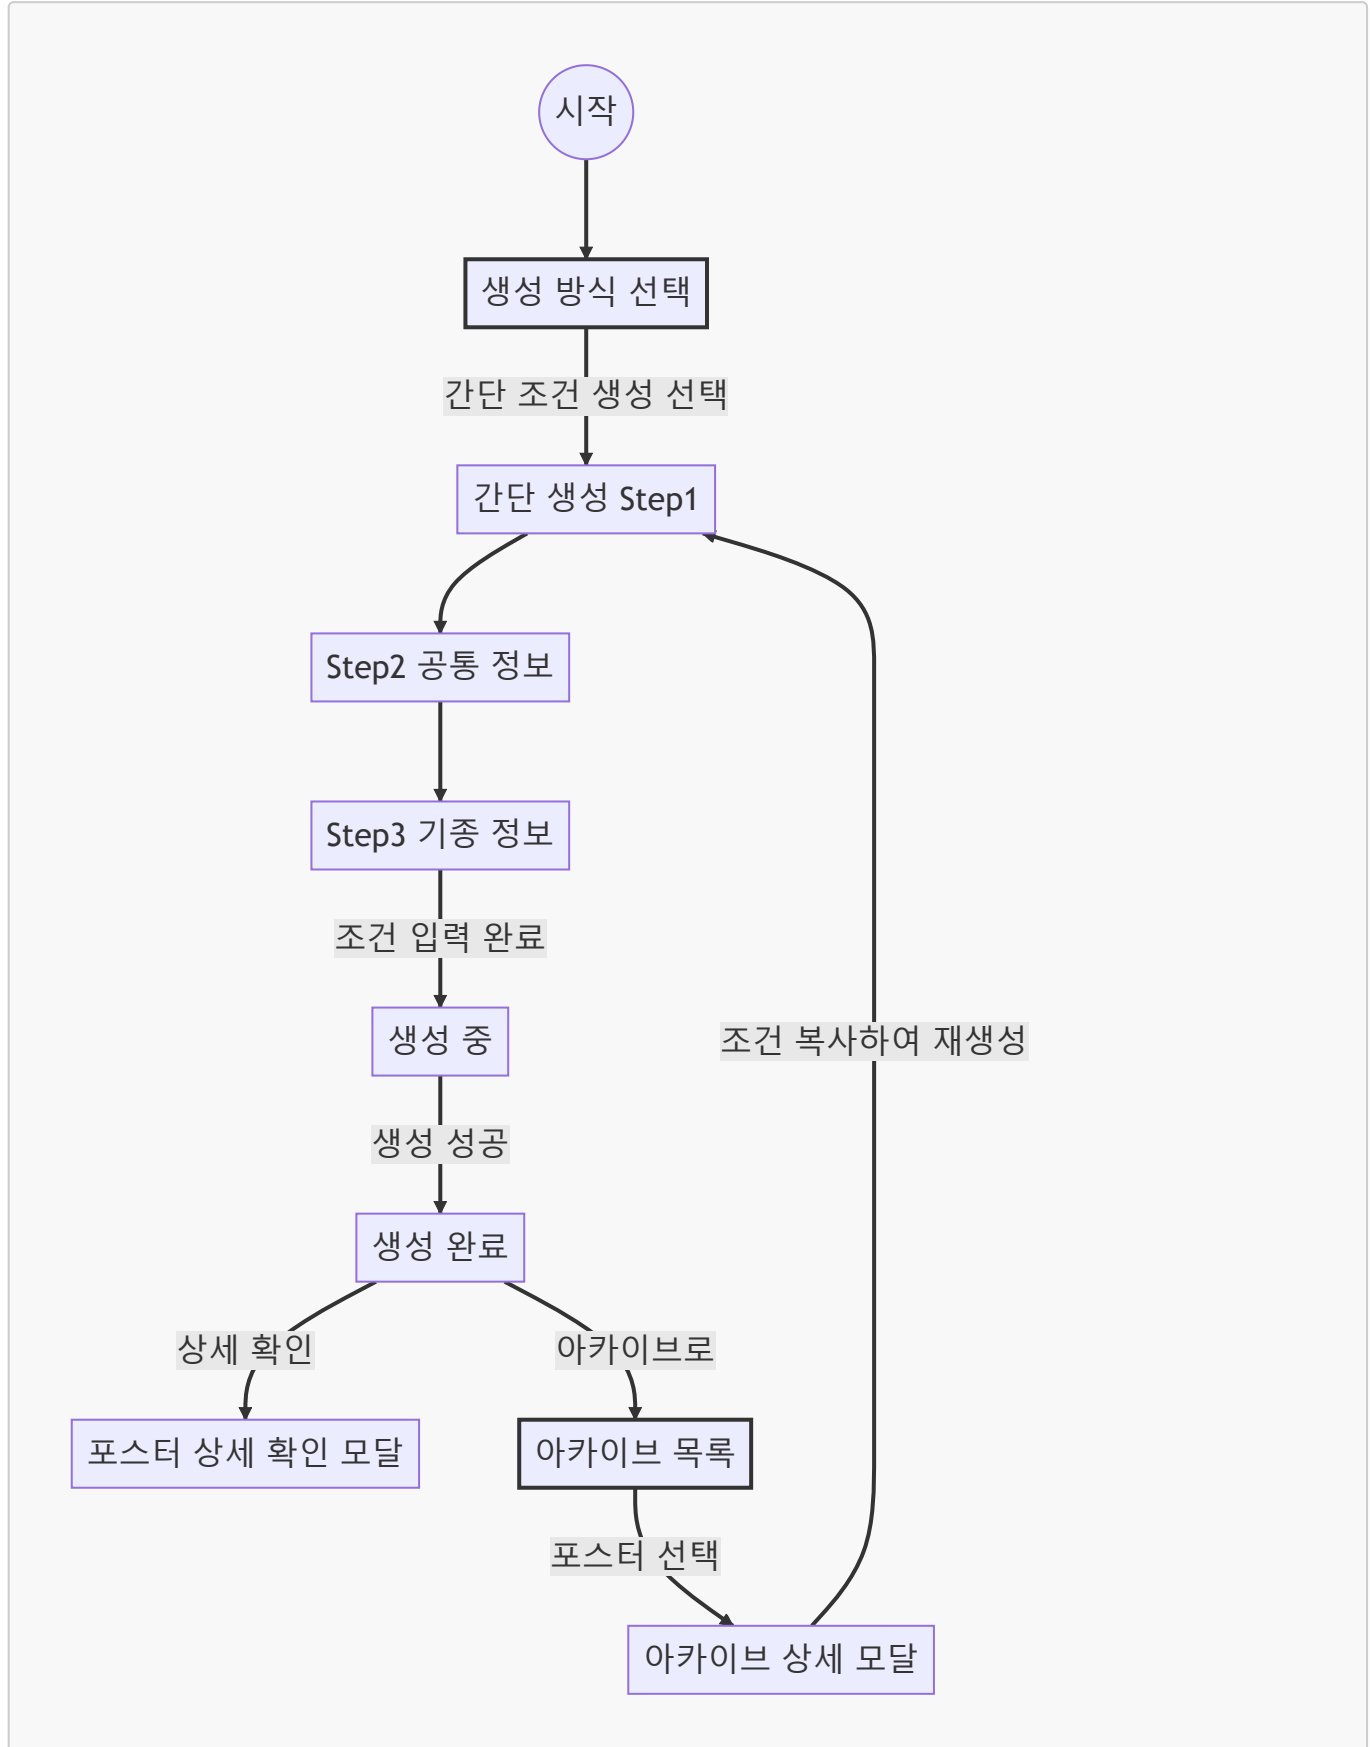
시작

생성 방식 선택

간단 조건 생성 선택

간단 생성 Step1

Step2 공통 정보

Step3 기종 정보

조건 입력 완료

생성 중

조건 복사하여 재생성

생성 성공

생성 완료

상세 확인

아카이브로

포스터 상세 확인 모달

아카이브 목록

포스터 선택

아카이브 상세 모달